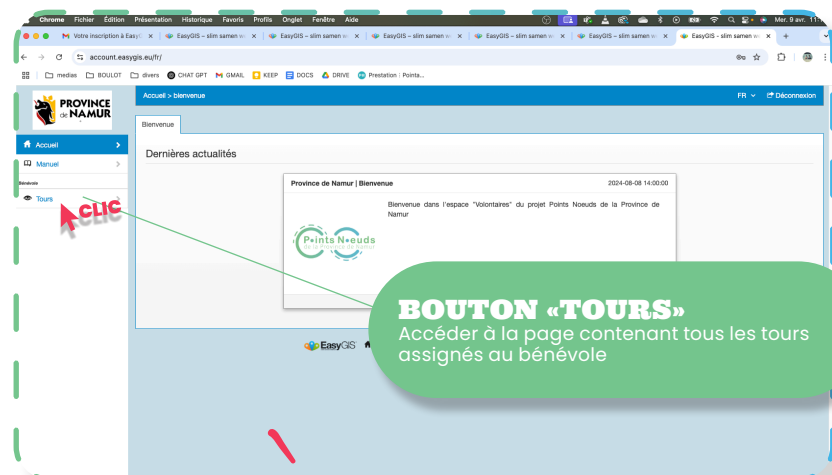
Chrome Fichier Édition Présentation Historique Favoris Profils Onglet Fenêtre Aide

Mer. 9 avr. 11:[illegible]

Votre inscription à EasyG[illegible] | EasyGIS – slim samen w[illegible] | EasyGIS – slim samen w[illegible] | EasyGIS – slim samen w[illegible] | EasyGIS – slim samen w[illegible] | EasyGIS – slim samen w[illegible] | EasyGIS – slim samen w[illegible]

account.easygis.eu/fr/

medias | BOULOT | divers | CHAT GPT | GMAIL | KEEP | DOCS | DRIVE | Prestation | Pointa...

PROVINCE de NAMUR

Accueil > bienvenue

FR | Déconnexion

Accueil

Manuel

Bénévole

Tours

CLIC

Bienvenue

Dernières actualités

Province de Namur | Bienvenue 2024-08-08 14:00:00

Bienvenue dans l'espace "Volontaires" du projet Points Noeuds de la Province de Namur

Points Noeuds

BOUTON «TOURS»

Accéder à la page contenant tous les tours assignés au bénévole

EasyGIS